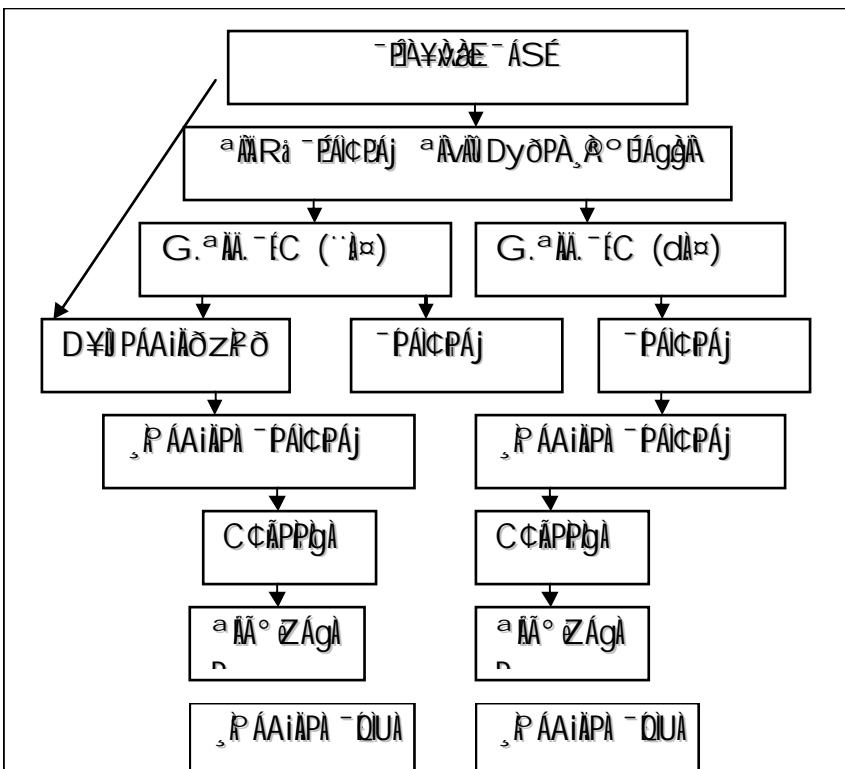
¯ÉÄ¥ÀªÀÄE¯ÁSÉ

ªÀÄÄRå ¯ÉÃR¥ÁÐ ªÀÄvÀÄÛ DyðPÀ¸À®ºÉÁgÀgÀÄ

G.ªÀÄÄ.¯ÉC (¨Á¤)

G.ªÀÄÄ.¯ÉC (dÁ¤)

D¥ÀÛ PÁAiÀÄðzÀ²ð

¯ÉÃR¥ÁÐ

¯ÉÃR¥ÁÐ

¸À PÁAiÀÄPÀ ¯ÉÃR¥ÁÐ

¸À PÁAiÀÄPÀ ¯ÉÃR¥ÁÐ

C¢ÃPÀÌgÀ

C¢ÃPÀÌgÀ

ªÀÄÃ°ªÀZÁgÀ

D

ªÀÄÃ°ªÀZÁgÀ

D

¸À PÁAiÀÄPÀ ¯ÉÖÀPÀ

¸À PÁAiÀÄPÀ ¯ÉÖÀPÀ